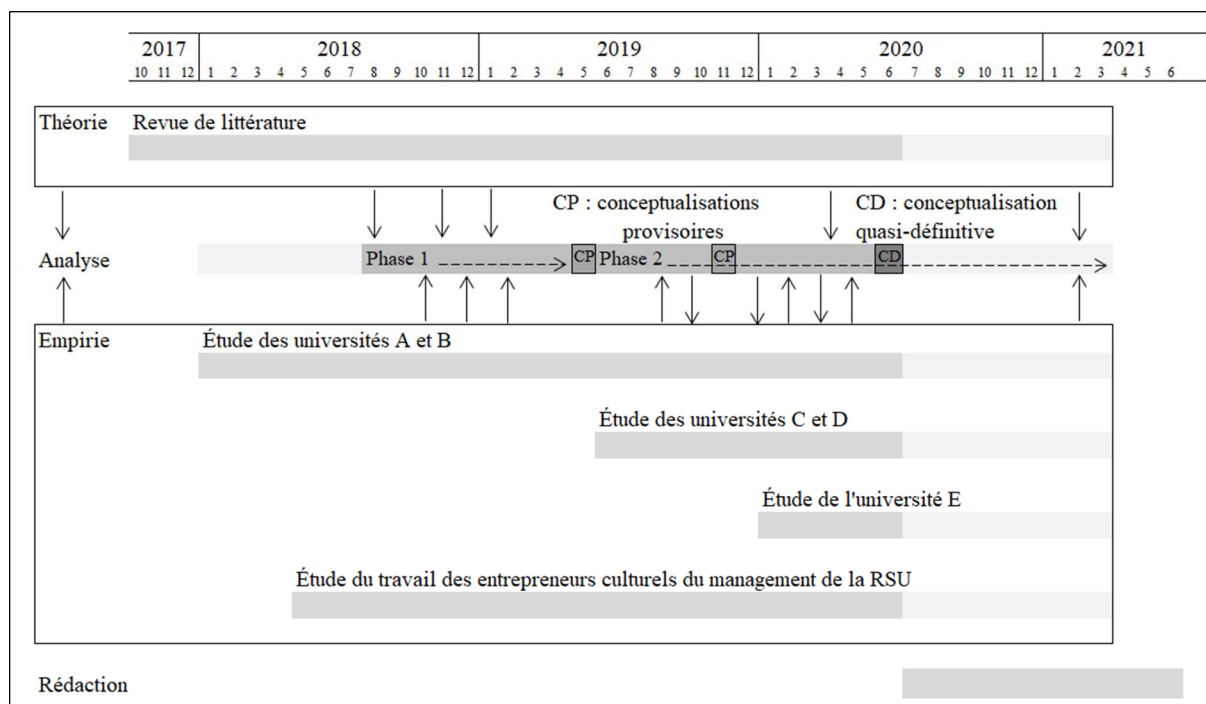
| 2017 | 2018 | 2019 | 2020 | 2021 |
|---|---|---|---|---|
| 10 11 12 | 1 2 3 4 5 6 7 8 9 10 11 12 | 1 2 3 4 5 6 7 8 9 10 11 12 | 1 2 3 4 5 6 7 8 9 10 11 12 | 1 2 3 4 5 6 |

Théorie Revue de littérature

CP : conceptualisations provisoires

CD : conceptualisation quasi-définitive

Analyse Phase 1 CP Phase 2 CP CD

Empirie Étude des universités A et B

Étude des universités C et D

Étude de l'université E

Étude du travail des entrepreneurs culturels du management de la RSU

Rédaction